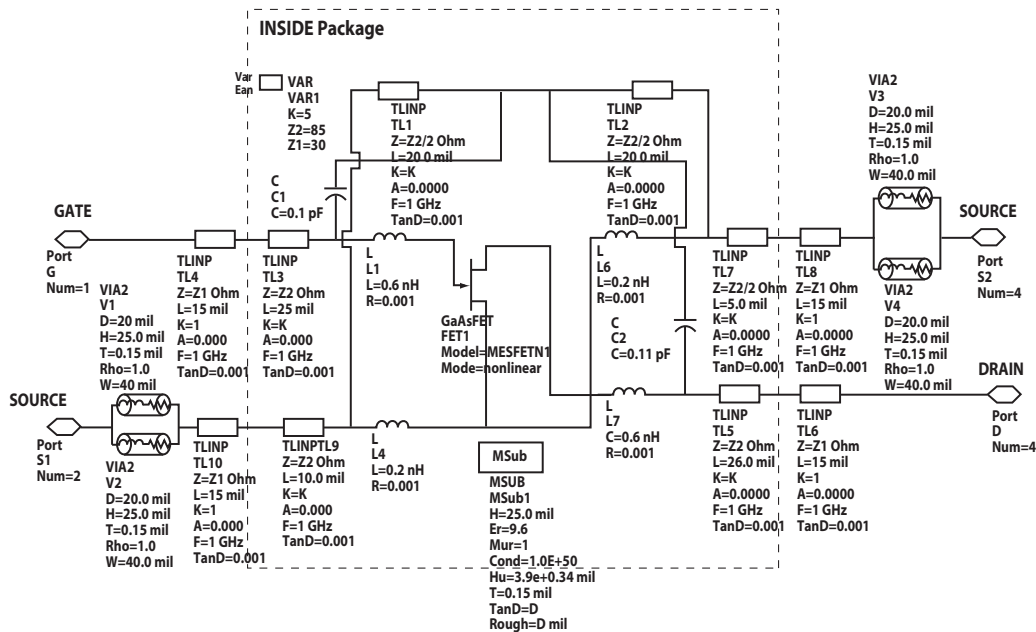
INSIDE Package

Var Ean

VAR
VAR1
K=5
Z2=85
Z1=30

TLINP
TL1
Z=Z2/2 Ohm
L=20.0 mil
K=K
A=0.0000
F=1 GHz
TanD=0.001

TLINP
TL2
Z=Z2/2 Ohm
L=20.0 mil
K=K
A=0.0000
F=1 GHz
TanD=0.001

VIA2
V3
D=20.0 mil
H=25.0 mil
T=0.15 mil
Rho=1.0
W=40.0 mil

C
C1
C=0.1 pF

GATE

Port
G
Num=1

TLINP
TL4
Z=Z1 Ohm
L=15 mil
K=1
A=0.000
F=1 GHz
TanD=0.001

TLINP
TL3
Z=Z2 Ohm
L=25 mil
K=K
A=0.000
F=1 GHz
TanD=0.001

L
L1
L=0.6 nH
R=0.001

L
L6
L=0.2 nH
R=0.001

TLINP
TL7
Z=Z2/2 Ohm
L=5.0 mil
K=K
A=0.0000
F=1 GHz
TanD=0.001

TLINP
TL8
Z=Z1 Ohm
L=15 mil
K=1
A=0.0000
F=1 GHz
TanD=0.001

SOURCE

Port
S2
Num=4

VIA2
V4
D=20.0 mil
H=25.0 mil
T=0.15 mil
Rho=1.0
W=40.0 mil

VIA2
V1
D=20 mil
H=25.0 mil
T=0.15 mil
Rho=1.0
W=40 mil

GaAsFET
FET1
Model=MESFETN1
Mode=nonlinear

C
C2
C=0.11 pF

DRAIN

Port
D
Num=4

SOURCE

Port
S1
Num=2

VIA2
V2
D=20.0 mil
H=25.0 mil
T=0.15 mil
Rho=1.0
W=40.0 mil

TLINP
TL10
Z=Z1 Ohm
L=15 mil
K=1
A=0.000
F=1 GHz
TanD=0.001

TLINPTL9
Z=Z2 Ohm
L=10.0 mil
K=K
A=0.000
F=1 GHz
TanD=0.001

L
L4
L=0.2 nH
R=0.001

MSub

MSUB
MSub1
H=25.0 mil
Er=9.6
Mur=1
Cond=1.0E+50
Hu=3.9e+0.34 mil
T=0.15 mil
TanD=D
Rough=D mil

L
L7
C=0.6 nH
R=0.001

TLINP
TL5
Z=Z2 Ohm
L=26.0 mil
K=K
A=0.0000
F=1 GHz
TanD=0.001

TLINP
TL6
Z=Z1 Ohm
L=15 mil
K=1
A=0.0000
F=1 GHz
TanD=0.001